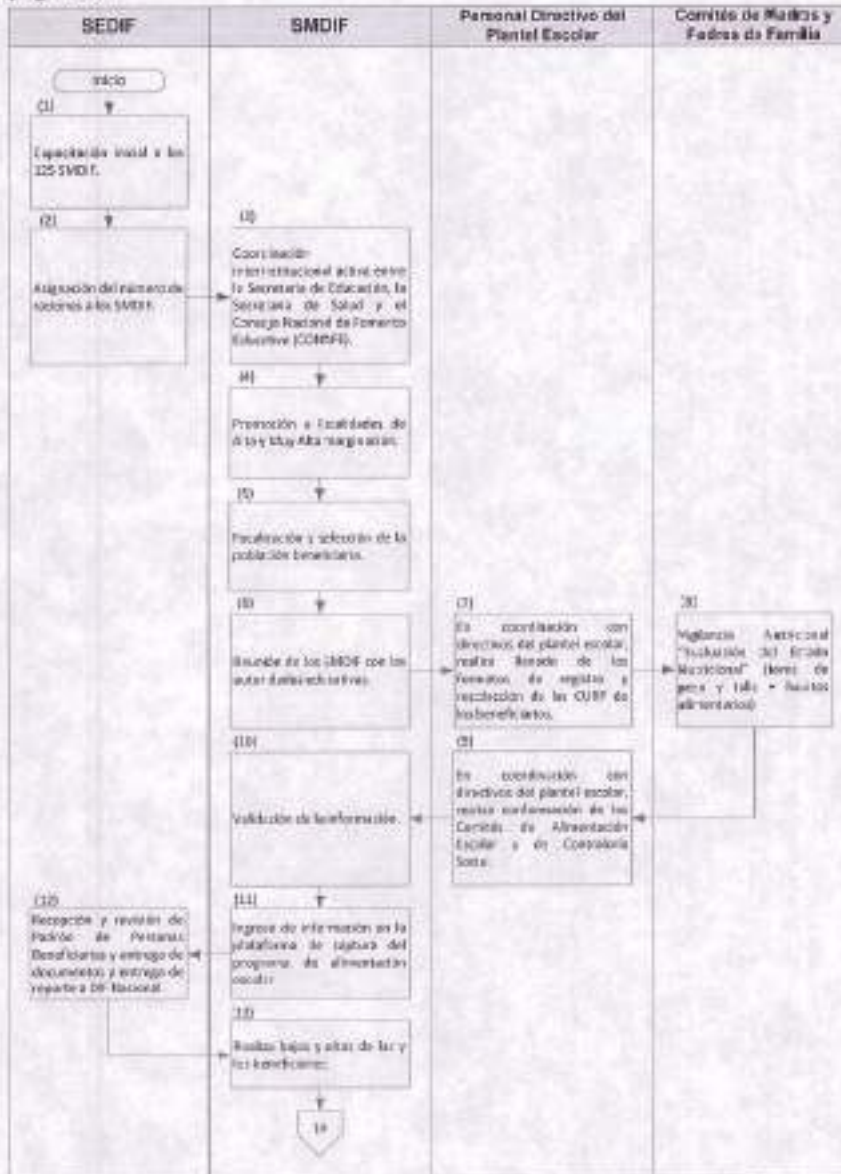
| SEDIF | SMDIF | Personal Directivo del Plantel Escolar | Comités de Madres y Padres de Familia |
|---|---|---|---|

Inicio

(1) Capacitación inicial a los 125 SMDIF.

(2) Asignación del número de raciones a los SMDIF.

(3) Coordinación interinstitucional activa entre la Secretaría de Educación, la Secretaría de Salud y el Consejo Nacional de Fomento Educativo (CONAFE).

(4) Promoción a localidades de Alta y Muy Alta marginación.

(5) Focalización y selección de la población beneficiaria.

(6) Reunión de los SMDIF con las autoridades educativas.

(7) En coordinación con directivos del plantel escolar, realiza llenado de los formatos de registro y recolección de las CURP de los beneficiarios.

(8) Vigilancia Nutricional "Evaluación del Estado Nutricional" (toma de peso y talla + hábitos alimentarios)

(9) En coordinación con directivos del plantel escolar, realiza conformación de los Comités de Alimentación Escolar y de Contraloría Social.

(10) Validación de la información.

(11) Ingreso de información en la plataforma de captura del programa de alimentación escolar.

(12) Recepción y revisión de Padrón de Personas Beneficiarias y entrega de documentos y entrega de reporte a DIF Nacional.

(13) Realiza bajas y altas de las y los beneficiarios.

14